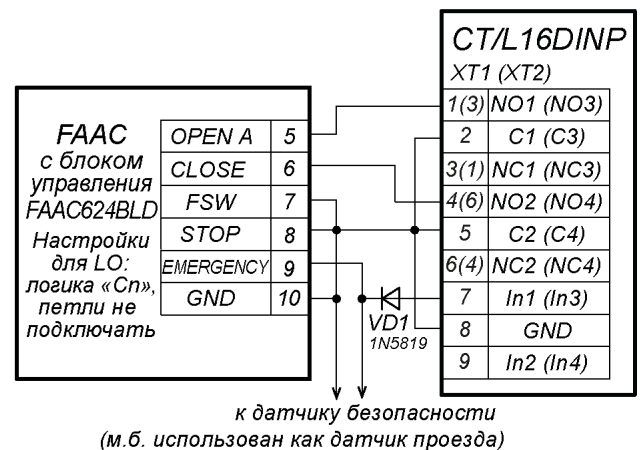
CT/L16DINP
XT1 (XT2)

FAAC с блоком управления FAAC624BLD
Настройки для LO: логика «Cn», петли не подключать

| | |
|---|---|
| OPEN A | 5 |
| CLOSE | 6 |
| FSW | 7 |
| STOP | 8 |
| EMERGENCY | 9 |
| GND | 10 |

| | |
|---|---|
| 1(3) | NO1 (NO3) |
| 2 | C1 (C3) |
| 3(1) | NC1 (NC3) |
| 4(6) | NO2 (NO4) |
| 5 | C2 (C4) |
| 6(4) | NC2 (NC4) |
| 7 | In1 (In3) |
| 8 | GND |
| 9 | In2 (In4) |

VD1
1N5819

к датчику безопасности
(м.б. использован как датчик проезда)